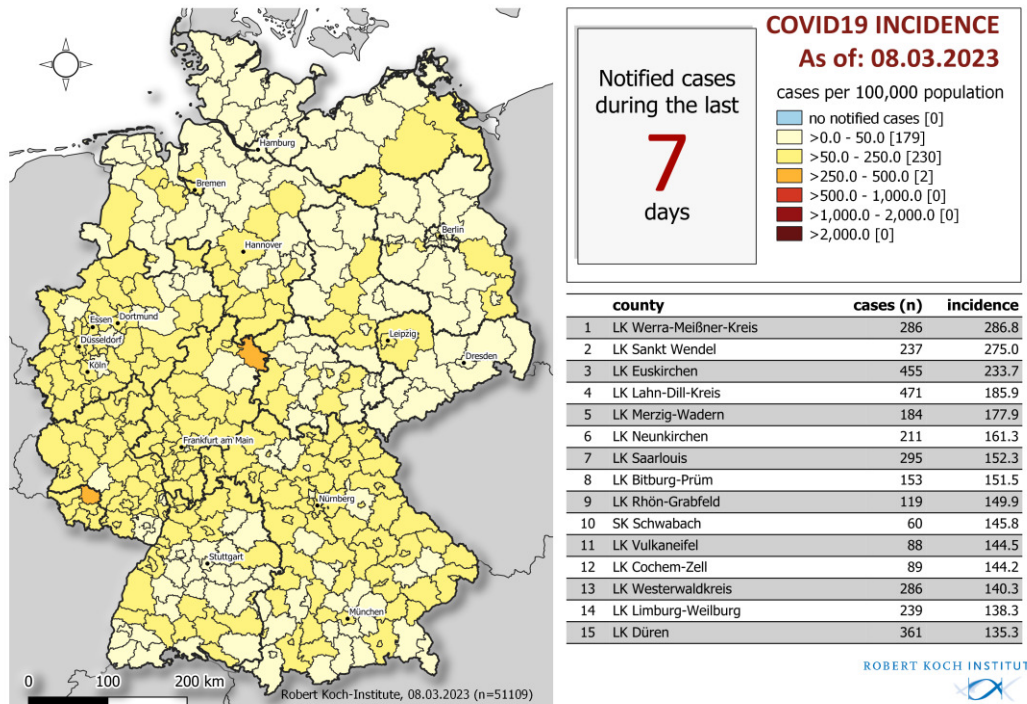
Hamburg
Bremen
Berlin
Hannover
Essen
Dortmund
Düsseldorf
Köln
Leipzig
Dresden
Frankfurt am Main
Nürnberg
Stuttgart
München
0
100
200 km
Robert Koch-Institute, 08.03.2023 (n=51109)

COVID19 INCIDENCE
As of: 08.03.2023

Notified cases during the last
7
days

cases per 100,000 population
no notified cases [0]
>0.0 - 50.0 [179]
>50.0 - 250.0 [230]
>250.0 - 500.0 [2]
>500.0 - 1,000.0 [0]
>1,000.0 - 2,000.0 [0]
>2,000.0 [0]

| | county | cases (n) | incidence |
|---|---|---|---|
| 1 | LK Werra-Meißner-Kreis | 286 | 286.8 |
| 2 | LK Sankt Wendel | 237 | 275.0 |
| 3 | LK Euskirchen | 455 | 233.7 |
| 4 | LK Lahn-Dill-Kreis | 471 | 185.9 |
| 5 | LK Merzig-Wadern | 184 | 177.9 |
| 6 | LK Neunkirchen | 211 | 161.3 |
| 7 | LK Saarlouis | 295 | 152.3 |
| 8 | LK Bitburg-Prüm | 153 | 151.5 |
| 9 | LK Rhön-Grabfeld | 119 | 149.9 |
| 10 | SK Schwabach | 60 | 145.8 |
| 11 | LK Vulkaneifel | 88 | 144.5 |
| 12 | LK Cochem-Zell | 89 | 144.2 |
| 13 | LK Westerwaldkreis | 286 | 140.3 |
| 14 | LK Limburg-Weilburg | 239 | 138.3 |
| 15 | LK Düren | 361 | 135.3 |

ROBERT KOCH INSTITUT